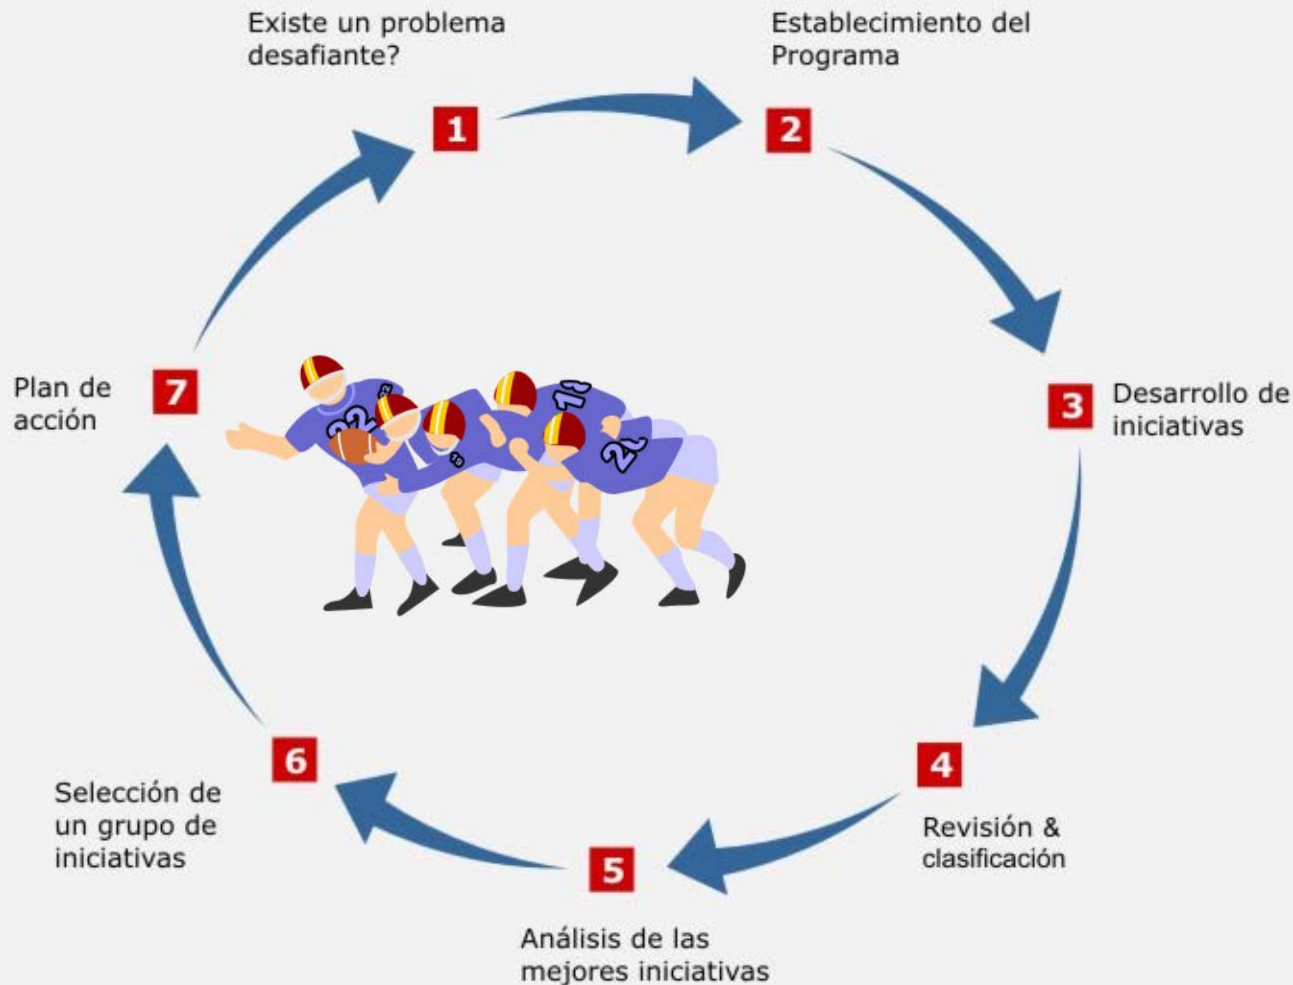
Existe un problema desafiante?

1

Establecimiento del Programa

2

3

Desarrollo de iniciativas

4

Revisión & clasificación

5

Análisis de las mejores iniciativas

6

Selección de un grupo de iniciativas

7

Plan de acción